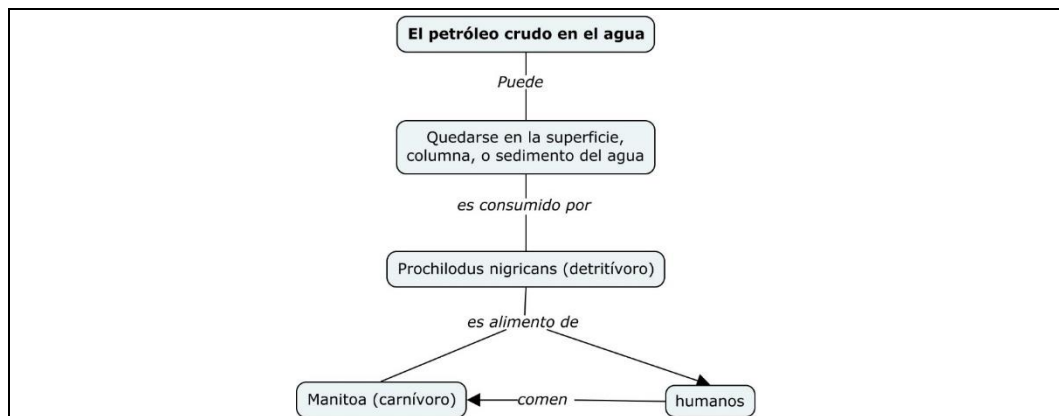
El petróleo crudo en el agua

Puede

Quedarse en la superficie, columna, o sedimento del agua

es consumido por

Prochilodus nigricans (detritívoro)

es alimento de

Manitoa (carnívoro)

comen

humanos